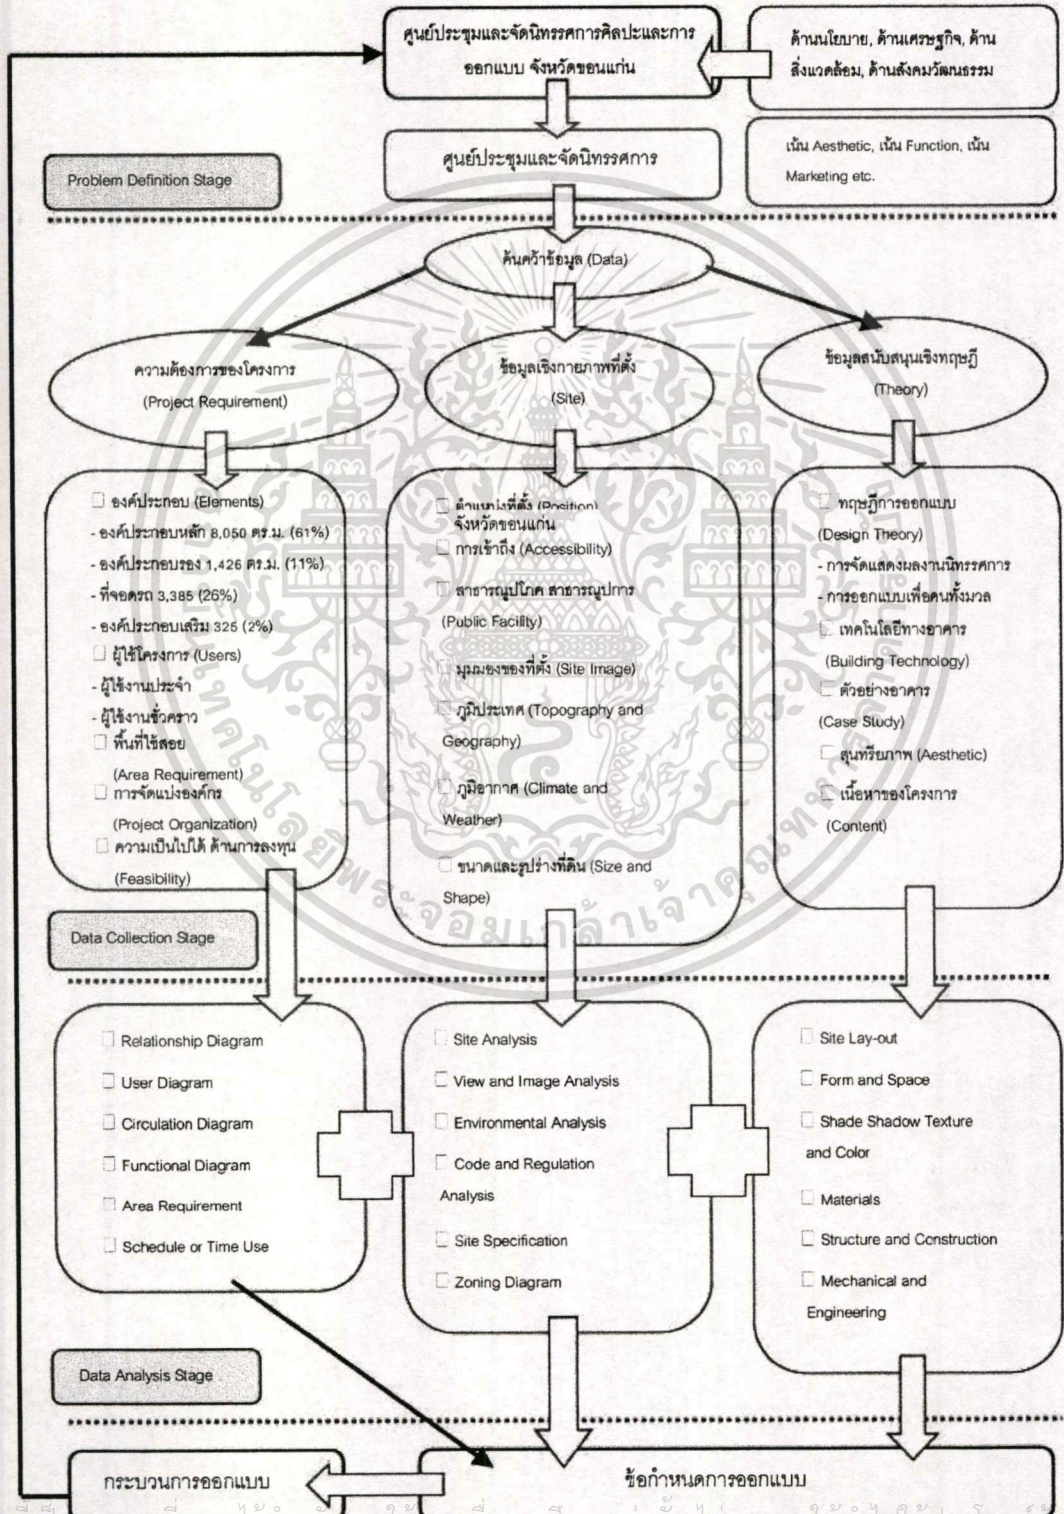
ศูนย์ประชุมและจัดนิทรรศการศิลปะและการออกแบบ จังหวัดขอนแก่น

ด้านนโยบาย, ด้านเศรษฐกิจ, ด้านสิ่งแวดล้อม, ด้านสังคมวัฒนธรรม

ศูนย์ประชุมและจัดนิทรรศการ

เน้น Aesthetic, เน้น Function, เน้น Marketing etc.

Problem Definition Stage

ค้นคว้าข้อมูล (Data)

ความต้องการของโครงการ (Project Requirement)

ข้อมูลเชิงกายภาพที่ตั้ง (Site)

ข้อมูลสนับสนุนเชิงทฤษฎี (Theory)

องค์ประกอบ (Elements)
- องค์ประกอบหลัก 8,050 ตร.ม. (61%)
- องค์ประกอบรอง 1,426 ตร.ม. (11%)
- ที่จอดรถ 3,385 (26%)
- องค์ประกอบเสริม 325 (2%)
ผู้ใช้โครงการ (Users)
- ผู้ใช้งานประจำ
- ผู้ใช้งานชั่วคราว
พื้นที่ใช้สอย (Area Requirement)
การจัดแบ่งองค์กร (Project Organization)
ความเป็นไปได้ ด้านการลงทุน (Feasibility)

ตำแหน่งที่ตั้ง (Position) จังหวัดขอนแก่น
การเข้าถึง (Accessibility)
สาธารณูปโภค สาธารณูปการ (Public Facility)
มุมมองของที่ตั้ง (Site Image)
ภูมิประเทศ (Topography and Geography)
ภูมิอากาศ (Climate and Weather)
ขนาดและรูปร่างที่ดิน (Size and Shape)

ทฤษฎีการออกแบบ (Design Theory)
- การจัดแสดงผลงานนิทรรศการ
- การออกแบบเพื่อคนทั้งมวล
เทคโนโลยีทางอาคาร (Building Technology)
ตัวอย่างอาคาร (Case Study)
สุนทรียภาพ (Aesthetic)
เนื้อหาของโครงการ (Content)

Data Collection Stage

Relationship Diagram
User Diagram
Circulation Diagram
Functional Diagram
Area Requirement
Schedule or Time Use

Site Analysis
View and Image Analysis
Environmental Analysis
Code and Regulation Analysis
Site Specification
Zoning Diagram

Site Lay-out
Form and Space
Shade Shadow Texture and Color
Materials
Structure and Construction
Mechanical and Engineering

Data Analysis Stage

กระบวนการออกแบบ

ข้อกำหนดการออกแบบ